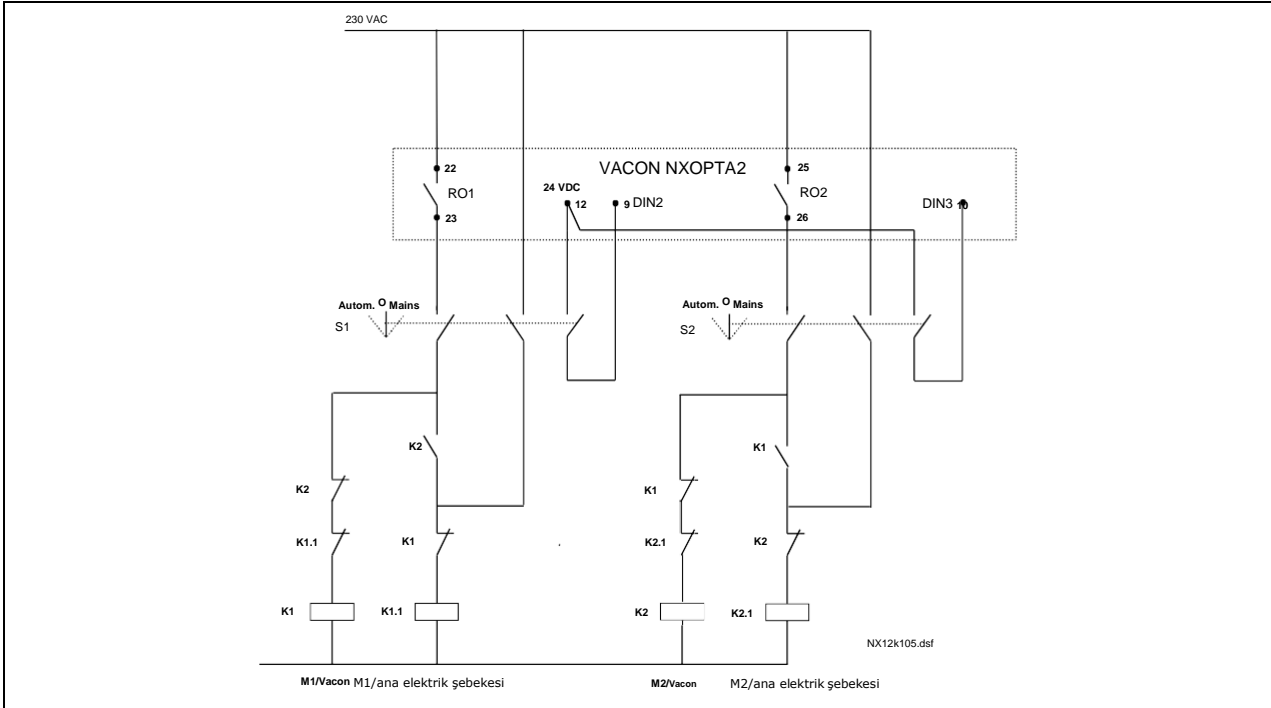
230 VAC

VACON NXOPTA2

22
RO1
23

24 VDC
12
9 DIN2

25
RO2
26

DIN3 10

Autom. O Mains
S1

Autom. O Mains
S2

K2
K2
K1.1
K1
K1
K1.1

K1
K1
K2.1
K2
K2
K2.1

NX12k105.dsf

M1/Vacon M1/ana elektrik şebekesi

M2/Vacon M2/ana elektrik şebekesi